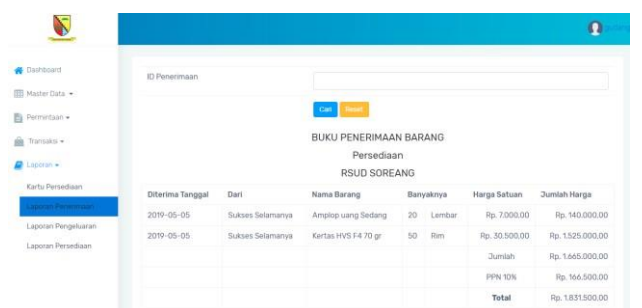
Dashboard
Master Data
Permintaan
Transaksi
Laporan
Kartu Persediaan
Laporan Penerimaan
Laporan Pengeluaran
Laporan Persediaan

ID Penerimaan

Cari Reset

BUKU PENERIMAAN BARANG
Persediaan
RSUD SOREANG

| Diterima Tanggal | Dari | Nama Barang | Banyaknya | | Harga Satuan | Jumlah Harga |
|---|---|---|---|---|---|---|
| 2019-05-05 | Sukses Selamanya | Amplop uang Sedang | 20 | Lembar | Rp. 7.000,00 | Rp. 140.000,00 |
| 2019-05-05 | Sukses Selamanya | Kertas HVS F4 70 gr | 50 | Rim | Rp. 30.500,00 | Rp. 1.525.000,00 |
| | | | | | Jumlah | Rp. 1.665.000,00 |
| | | | | | PPN 10% | Rp. 166.500,00 |
| | | | | | Total | Rp. 1.831.500,00 |